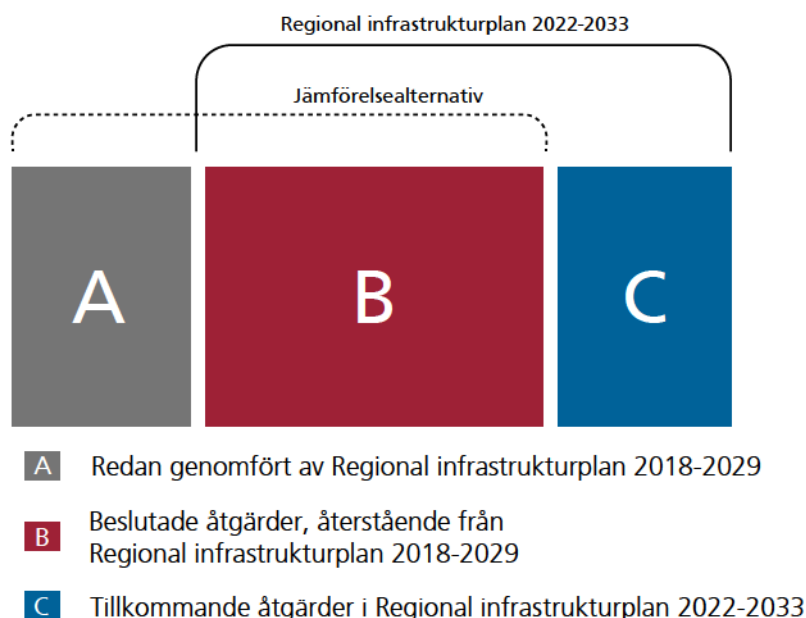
Regional infrastrukturplan 2022-2033

Jämförelsealternativ

A

B

C

A Redan genomfört av Regional infrastrukturplan 2018-2029

B Beslutade åtgärder, återstående från Regional infrastrukturplan 2018-2029

C Tillkommande åtgärder i Regional infrastrukturplan 2022-2033